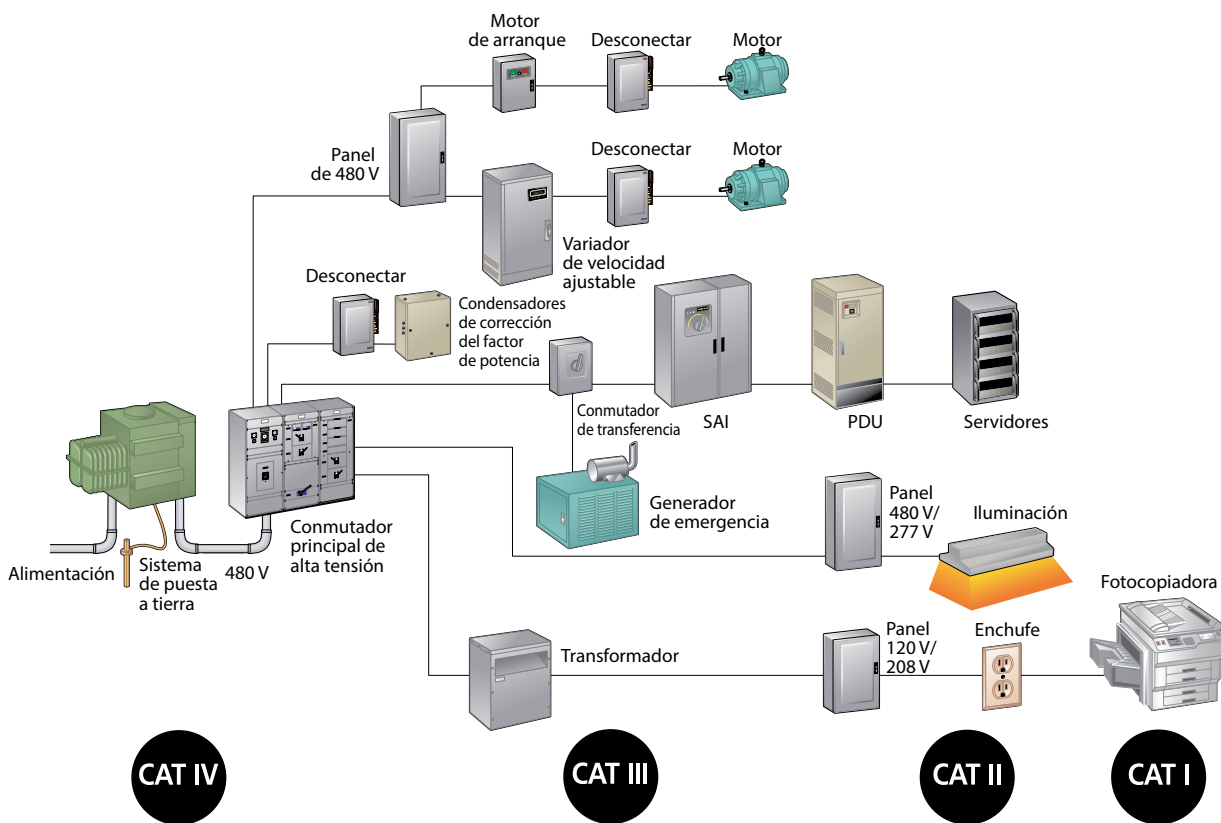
Motor de arranque

Desconectar

Motor

Panel de 480 V

Desconectar

Motor

Variador de velocidad ajustable

Desconectar

Condensadores de corrección del factor de potencia

Conmutador de transferencia

SAI

PDU

Servidores

Generador de emergencia

Panel 480 V/ 277 V

Iluminación

Alimentación

Sistema de puesta a tierra

480 V

Conmutador principal de alta tensión

Fotocopiadora

Transformador

Panel 120 V/ 208 V

Enchufe

CAT IV

CAT III

CAT II

CAT I